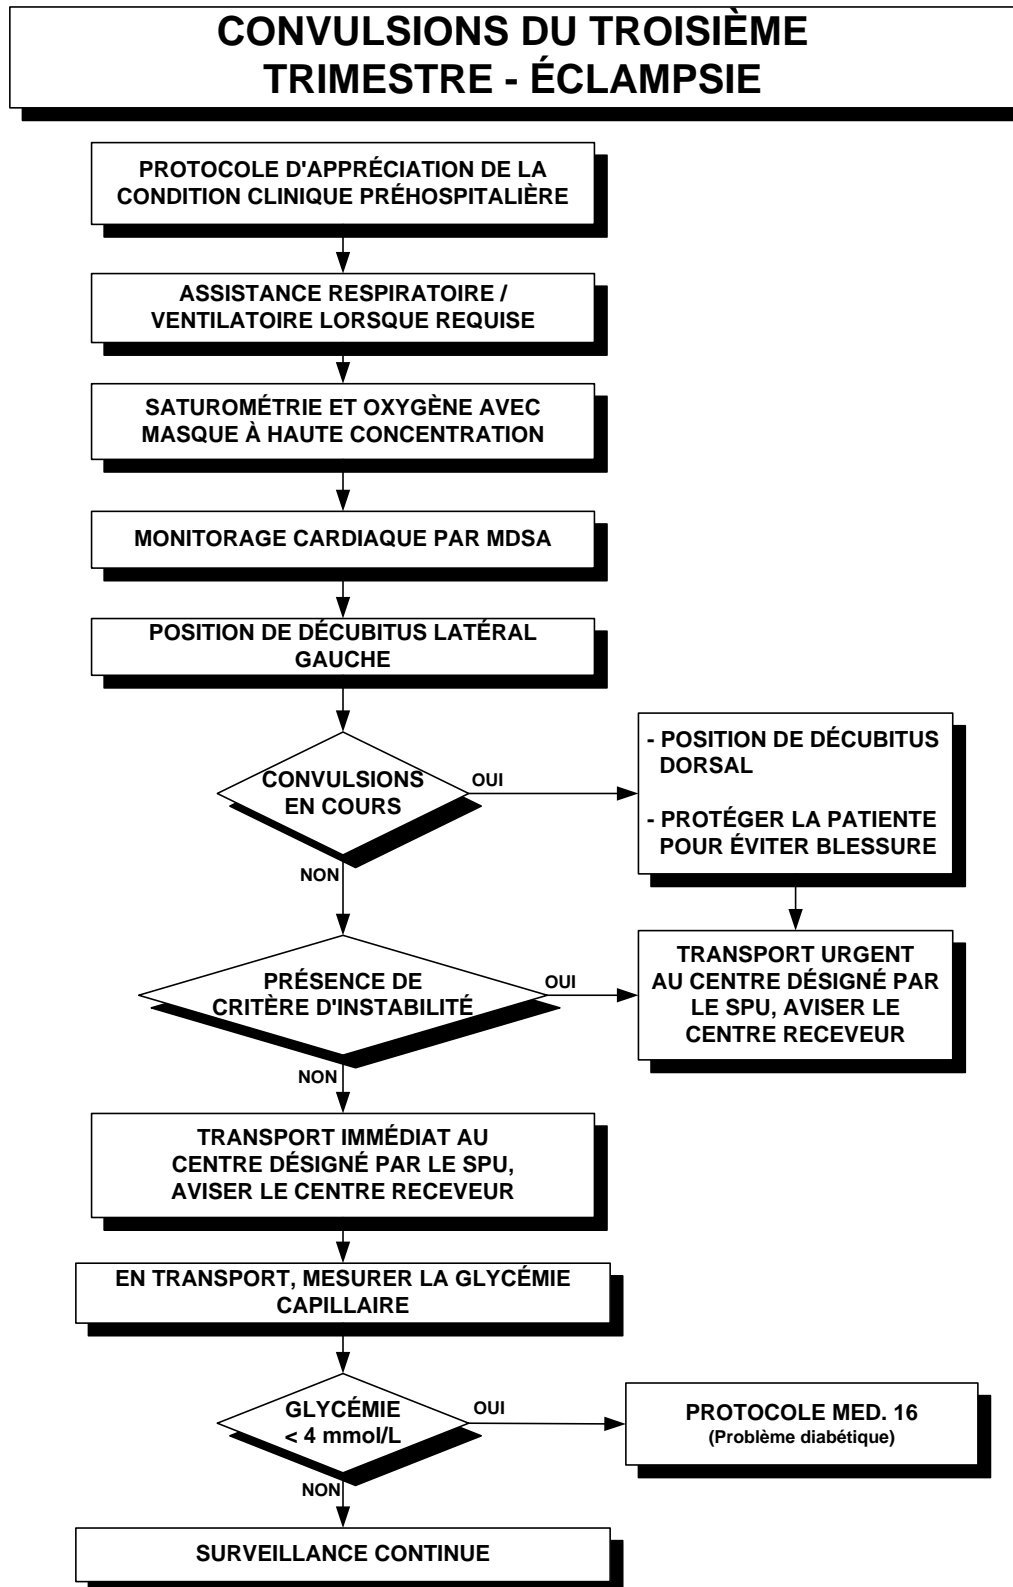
CONVULSIONS DU TROISIÈME TRIMESTRE - ÉCLAMPSIE

PROTOCOLE D'APPRÉCIATION DE LA CONDITION CLINIQUE PRÉHOSPITALIÈRE

ASSISTANCE RESPIRATOIRE / VENTILATOIRE LORSQUE REQUISE

SATUROMÉTRIE ET OXYGÈNE AVEC MASQUE À HAUTE CONCENTRATION

MONITORAGE CARDIAQUE PAR MDSA

POSITION DE DÉCUBITUS LATÉRAL GAUCHE

CONVULSIONS EN COURS

OUI

- POSITION DE DÉCUBITUS DORSAL

- PROTÉGER LA PATIENTE POUR ÉVITER BLESSURE

NON

PRÉSENCE DE CRITÈRE D'INSTABILITÉ

OUI

TRANSPORT URGENT AU CENTRE DÉSIGNÉ PAR LE SPU, AVISER LE CENTRE RECEVEUR

NON

TRANSPORT IMMÉDIAT AU CENTRE DÉSIGNÉ PAR LE SPU, AVISER LE CENTRE RECEVEUR

EN TRANSPORT, MESURER LA GLYCÉMIE CAPILLAIRE

GLYCÉMIE < 4 mmol/L

OUI

PROTOCOLE MED. 16
(Problème diabétique)

NON

SURVEILLANCE CONTINUE